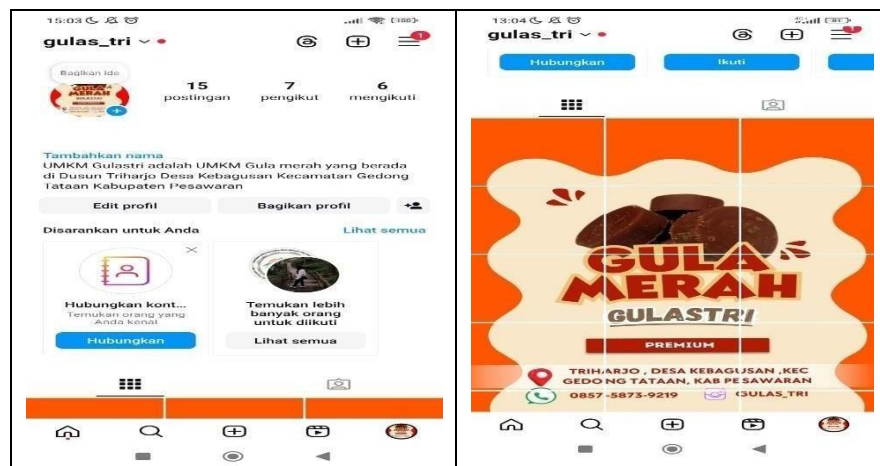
15:03

gulas_tri

Bagikan ide

15 postingan

7 pengikut

6 mengikuti

GULA MERAH GULASTRI

Tambahkan nama

UMKM Gulastri adalah UMKM Gula merah yang berada di Dusun Triharjo Desa Kebagusan Kecamatan Gedong Tataan Kabupaten Pesawaran

Edit profil

Bagikan profil

Disarankan untuk Anda

Lihat semua

Hubungkan kont...

Temukan orang yang Anda kenal

Hubungkan

Temukan lebih banyak orang untuk diikuti

Lihat semua

13:04

gulas_tri

Hubungkan

Ikuti

GULA MERAH

GULASTRI

PREMIUM

TRIHARJO , DESA KEBAGUSAN ,KEC GEDONG TATAAN, KAB PESAWARAN

0857-5873-9219

GULAS_TRI